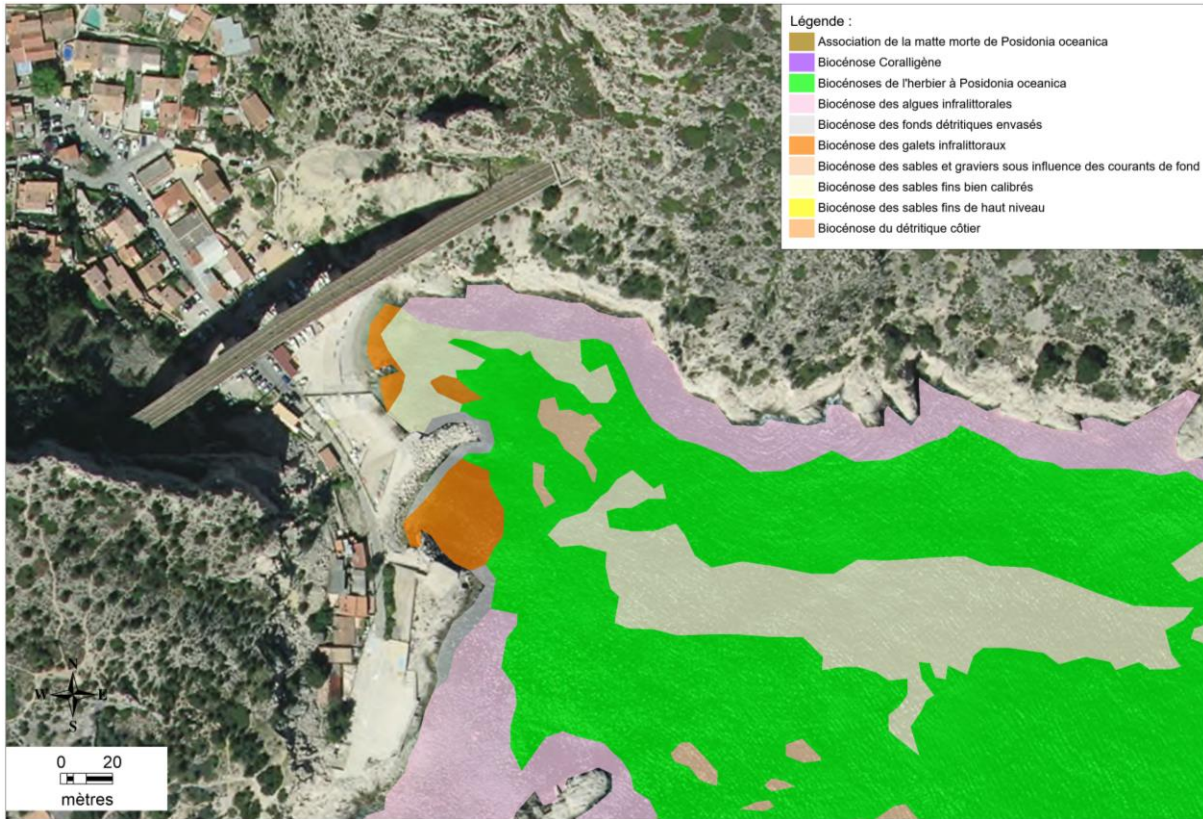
Légende :
Association de la matte morte de Posidonia oceanica
Biocénose Coralligène
Biocénoses de l'herbier à Posidonia oceanica
Biocénose des algues infralittorales
Biocénose des fonds détritiques envasés
Biocénose des galets infralittoraux
Biocénose des sables et graviers sous influence des courants de fond
Biocénose des sables fins bien calibrés
Biocénose des sables fins de haut niveau
Biocénose du détritique côtier

N
W
E
S

0 20
mètres